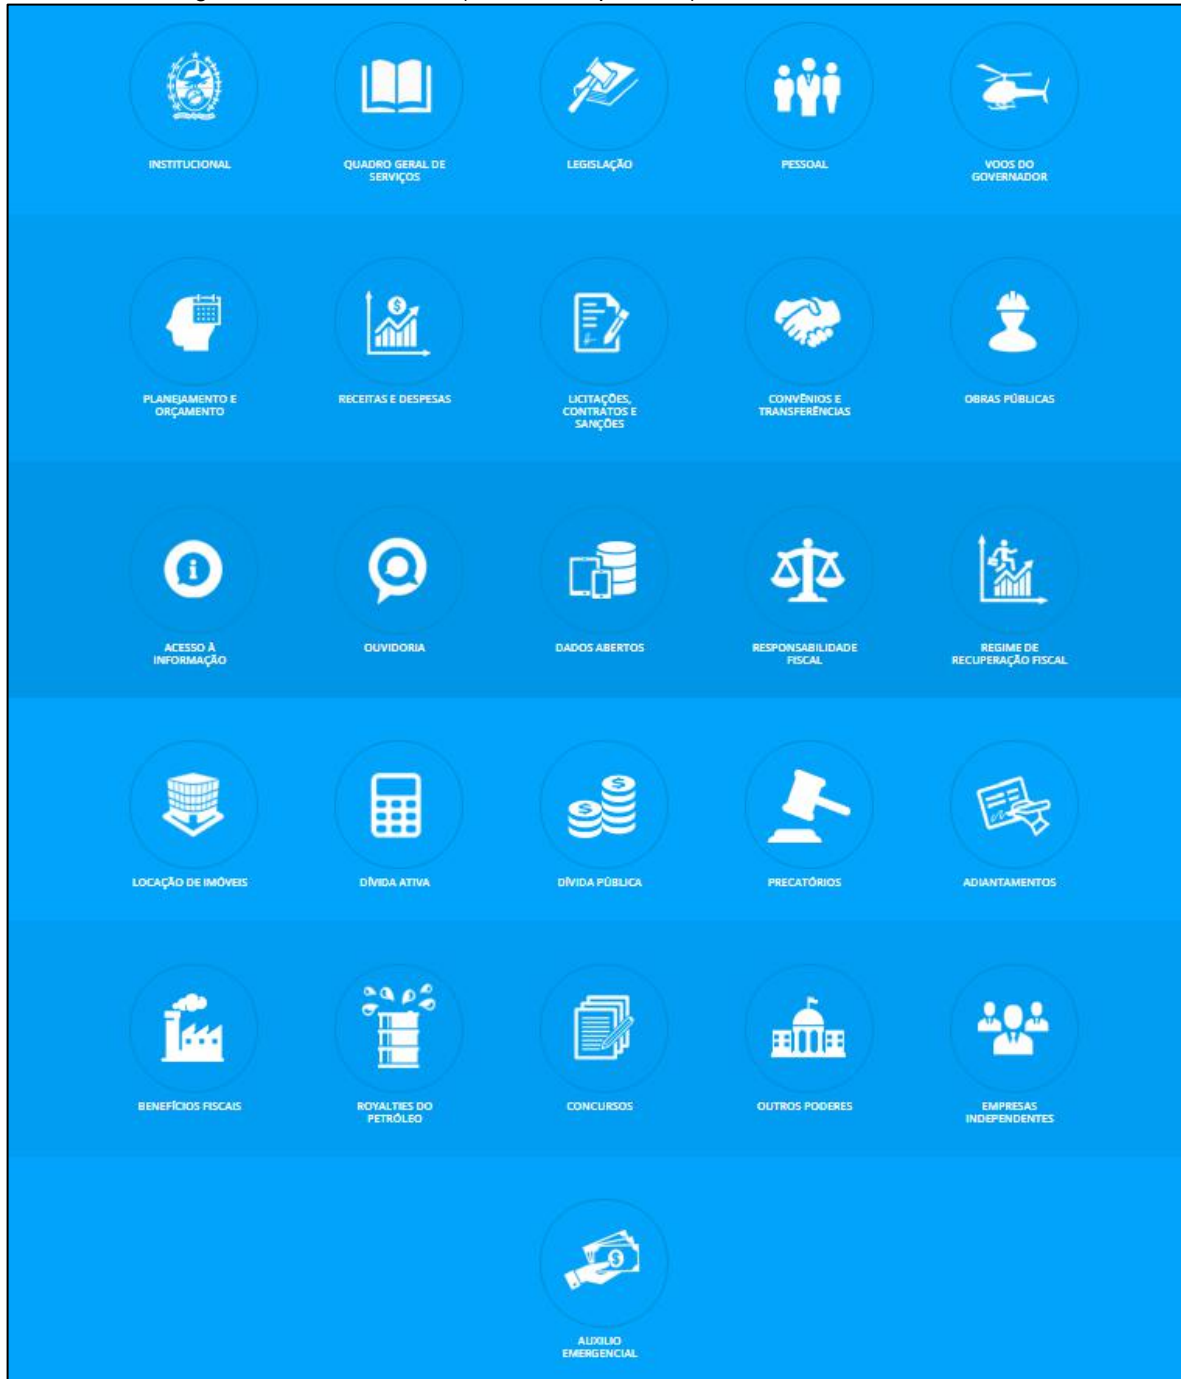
INSTITUCIONAL

QUADRO GERAL DE SERVIÇOS

LEGISLAÇÃO

PESSOAL

VOOS DO GOVERNADOR

PLANEJAMENTO E ORÇAMENTO

RECEITAS E DESPESAS

LICITAÇÕES, CONTRATOS E SANÇÕES

CONVÊNIOS E TRANSFERÊNCIAS

OBRAS PÚBLICAS

ACESSO À INFORMAÇÃO

OUVIDORIA

DADOS ABERTOS

RESPONSABILIDADE FISCAL

REGIME DE RECUPERAÇÃO FISCAL

LOCAÇÃO DE IMÓVEIS

DÍVIDA ATIVA

DÍVIDA PÚBLICA

PRECATÓRIOS

ADIANTAMENTOS

BENEFÍCIOS FISCAIS

ROYALTIES DO PETRÓLEO

CONCURSOS

OUTROS PODERES

EMPRESAS INDEPENDENTES

AUXILIO EMERGENCIAL